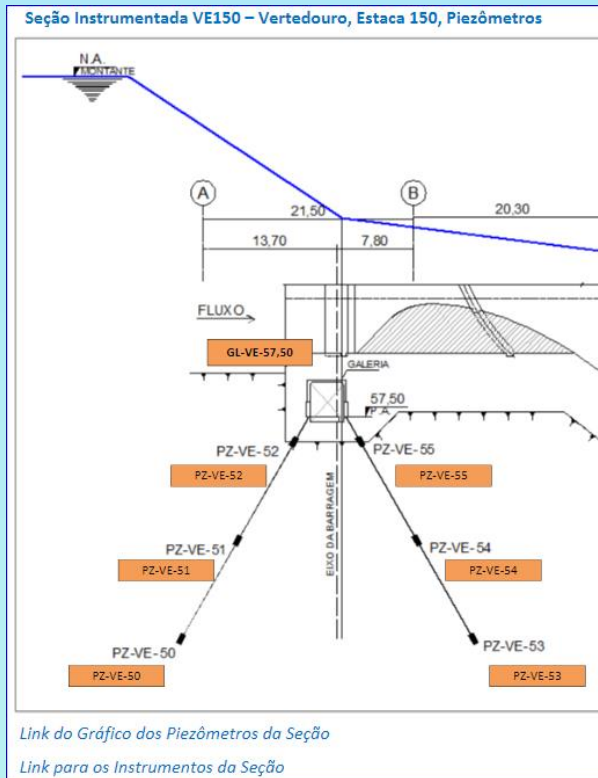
Seção Instrumentada VE150 – Vertedouro, Estaca 150, Piezômetros

N.A. MONTANTE

A

B

21,50

20,30

13,70

7,80

FLUXO

GL-VE-57,50

GALERIA

57,50

F.A.

PZ-VE-52

PZ-VE-52

PZ-VE-55

PZ-VE-55

EIXO DA BARRAGEM

PZ-VE-51

PZ-VE-51

PZ-VE-54

PZ-VE-54

PZ-VE-50

PZ-VE-50

PZ-VE-53

PZ-VE-53

Link do Gráfico dos Piezômetros da Seção

Link para os Instrumentos da Seção